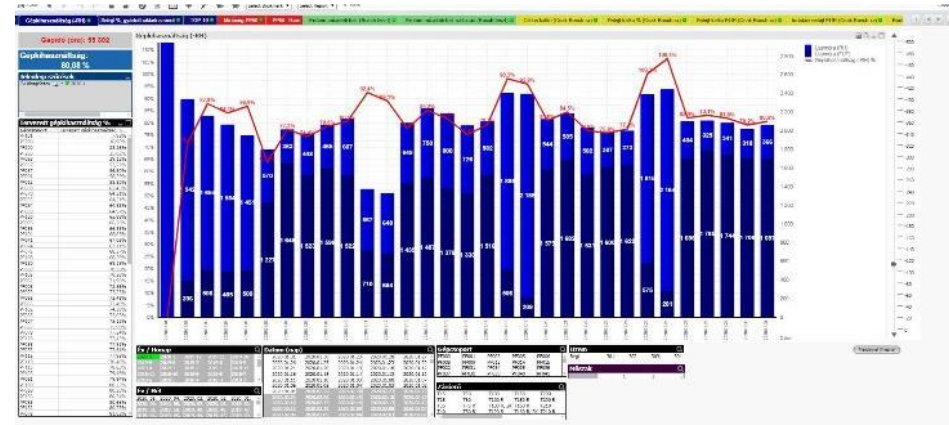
Gépkihasználtság (4M) %

Gépidő (óra): 55 002

Gépkihasználtság: 80,08 %

Gépkihasználtság (4M)

Gépidő (PM)
Üzemidő (PM)
Gépkihasználtság (4M) %

80,08%
62,0%
64,6%
56,5%
80,5%
74,6%
81,0%
73,2%
76,8%
94,3%
82,6%
84,1%
76,8%
81,2%
80,6%
82,6%
76,3%
74,1%
91,5%
106,5%
81,8%
83,5%
81,8%
80,9%

545
356
584
506
485
514
508
673
1 227
382
1 649
440
1 523
478
1 558
487
1 522
367
710
648
684
849
1 405
753
1 487
800
1 378
776
1 330
902
1 516
1 000
506
1 109
399
544
1 578
595
1 622
502
1 421
547
1 600
573
1 622
1 515
575
2 104
201
494
1 699
525
1 765
541
1 744
516
1 780
395
1 697

Év / Hónap

Dátum (nap)

Gépcsoport

Üzem

Év / Hét

Műszak

Főkönyv